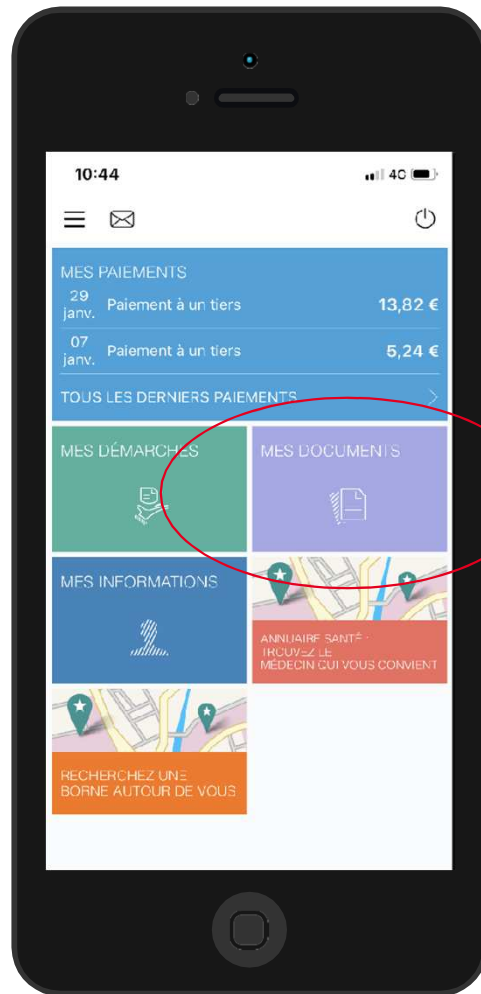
10:44

4G

MES PAIEMENTS

29 janv. Paiement à un tiers 13,82 €

07 janv. Paiement à un tiers 5,24 €

TOUS LES DERNIERS PAIEMENTS

MES DÉMARCHES

MES DOCUMENTS

MES INFORMATIONS

ANNUAIRE SANTÉ : TROUVEZ LE MÉDECIN QUI VOUS CONVIENT

RECHERCHEZ UNE BORNE AUTOUR DE VOUS